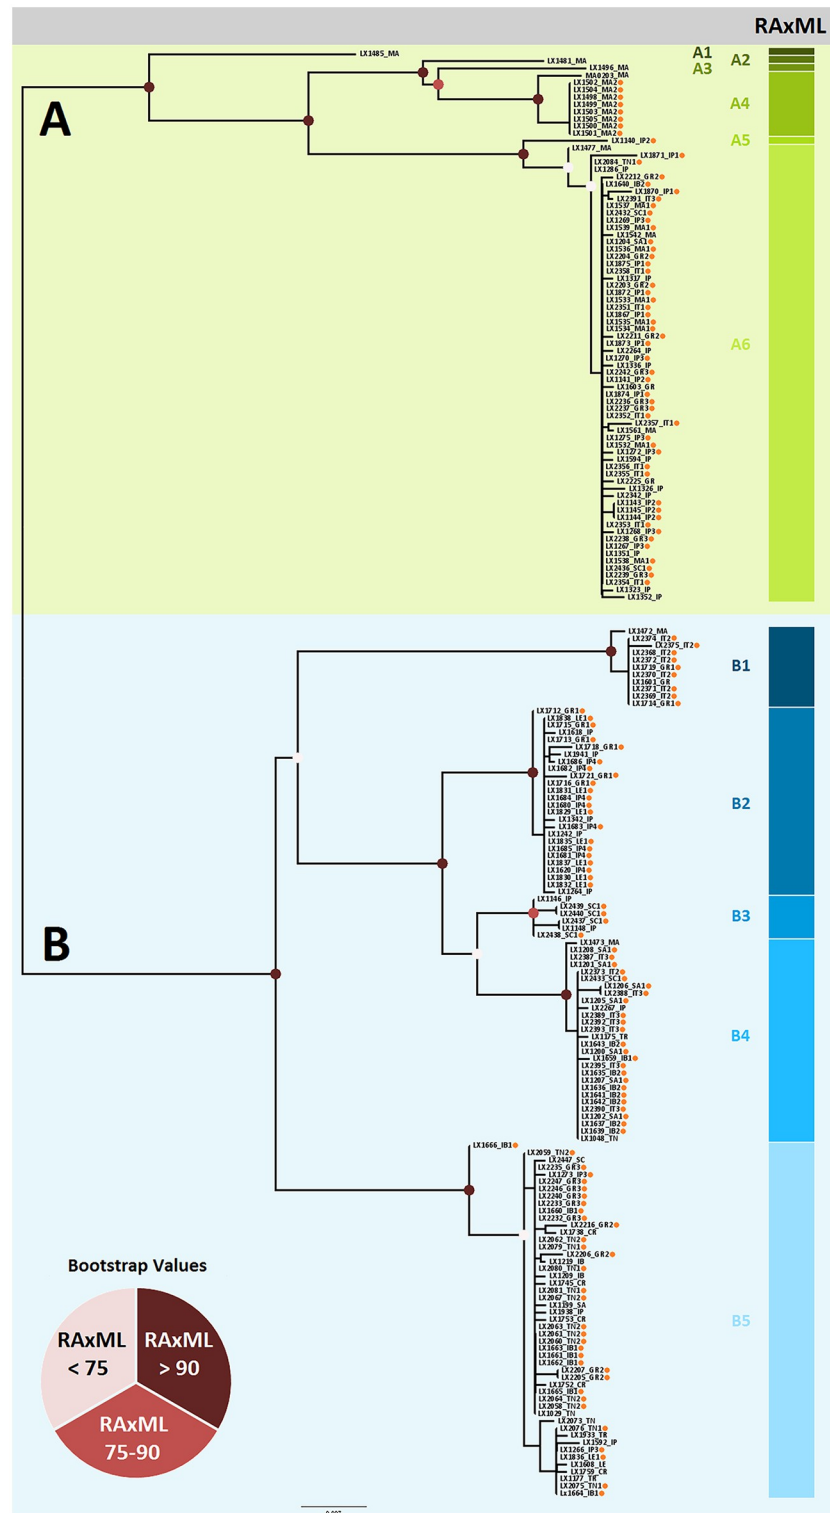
RAxML

A

A1
A2
A3
A4
A5
A6

LX1485_MA
LX1481_MA
LX1496_MA
MA0203_MA
LX1502_MA2
LX1504_MA2
LX1498_MA2
LX1499_MA2
LX1503_MA2
LX1505_MA2
LX1500_MA2
LX1501_MA2
LX1340_IP2
LX1477_MA
LX1873_IP1
LX2084_TN1
LX1286_IP
LX2212_GR2
LX1640_IB2
LX1870_IP1
LX2391_IT3
LX1537_MA1
LX2432_SC1
LX1269_IP3
LX1539_MA1
LX1542_MA
LX1204_SA1
LX1536_MA1
LX2204_GR2
LX1875_IP1
LX2358_IT1
LX1317_IP
LX2203_GR2
LX1872_IP1
LX1533_MA1
LX2351_IT1
LX1867_IP1
LX1535_MA1
LX1534_MA1
LX2211_GR2
LX1873_IP1
LX2264_IP
LX1270_IP3
LX1336_IP
LX2242_GR3
LX1341_IP2
LX1603_GR
LX1874_IP1
LX2236_GR3
LX2237_GR3
LX2352_IT1
LX2357_IT1
LX1561_MA
LX1275_IP3
LX1532_MA1
LX1272_IP3
LX1594_IP
LX2356_IT1
LX2355_IT1
LX2225_GR
LX1326_IP
LX2342_IP
LX1343_IP2
LX1345_IP2
LX1344_IP2
LX2353_IT1
LX1268_IP3
LX2238_GR3
LX1267_IP3
LX1351_IP
LX1538_MA1
LX2436_SC1
LX2239_GR3
LX2354_IT1
LX1323_IP
LX1352_IP

B

B1
B2
B3
B4
B5

LX1472_MA
LX2374_IT2
LX2375_IT2
LX2368_IT2
LX2372_IT2
LX1719_GR1
LX2370_IT2
LX1601_GR
LX2371_IT2
LX2369_IT2
LX1734_GR1
LX1712_GR1
LX1838_LE1
LX1715_GR1
LX1618_IP
LX1713_GR1
LX1718_GR1
LX1941_IP
LX1686_IP4
LX1682_IP4
LX1721_GR1
LX1716_GR1
LX1831_LE1
LX1684_IP4
LX1680_IP4
LX1829_LE1
LX1342_IP
LX1683_IP4
LX1242_IP
LX1835_LE1
LX1685_IP4
LX1681_IP4
LX1837_LE1
LX1620_IP4
LX1830_LE1
LX1832_LE1
LX1264_IP
LX1346_IP
LX2439_SC1
LX2440_SC1
LX2437_SC1
LX1348_IP
LX2438_SC1
LX1473_MA
LX1208_SA1
LX2387_IT3
LX1203_SA1
LX2373_IT2
LX2433_SC1
LX1206_SA1
LX2388_IT3
LX1205_SA1
LX2267_IP
LX2389_IT3
LX2392_IT3
LX2393_IT3
LX1175_TR
LX1643_IB2
LX1200_SA1
LX1659_IB1
LX2395_IT3
LX1635_IB2
LX1207_SA1
LX1636_IB2
LX1641_IB2
LX1642_IB2
LX2390_IT3
LX1202_SA1
LX1637_IB2
LX1639_IB2
LX1048_TN
LX1666_IB1
LX2059_TN2
LX2447_SC
LX2235_GR3
LX1273_IP3
LX2247_GR3
LX2246_GR3
LX2240_GR3
LX2233_GR3
LX1660_IB1
LX2232_GR3
LX2216_GR2
LX1738_CR
LX2062_TN2
LX2079_TN1
LX2206_GR2
LX1219_IB
LX2080_TN1
LX1209_IB
LX1745_CR
LX2081_TN1
LX2067_TN2
LX1199_SA
LX1938_IP
LX1753_CR
LX2063_TN2
LX2061_TN2
LX2060_TN2
LX1663_IB1
LX1661_IB1
LX1662_IB1
LX2207_GR2
LX2205_GR2
LX1752_CR
LX1665_IB1
LX2064_TN2
LX2058_TN2
LX1029_TN
LX2073_TN
LX2076_TN1
LX1933_TR
LX1592_IP
LX1266_IP3
LX1836_LE1
LX1608_LE
LX1759_CR
LX1377_TR
LX2075_TN1
LX1664_IB1

Bootstrap Values
RAxML < 75
RAxML > 90
RAxML 75-90

0.007